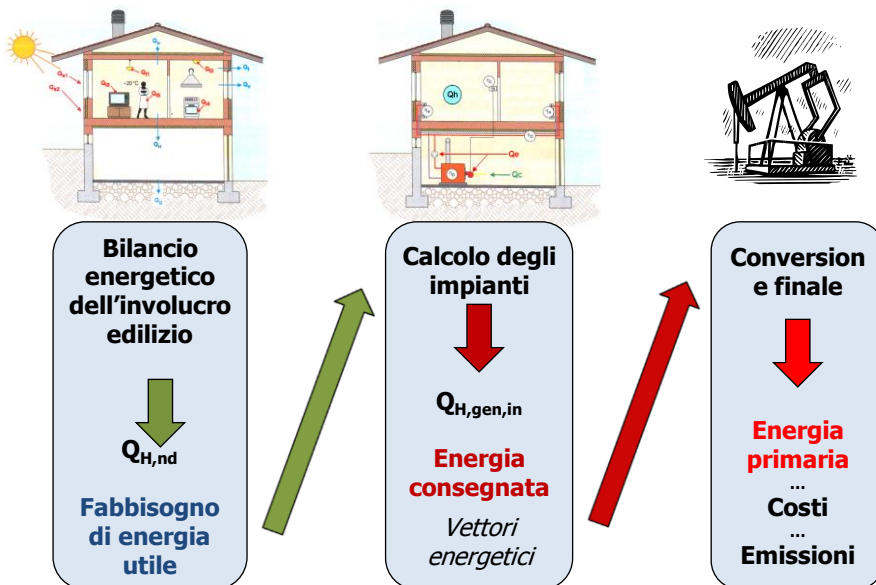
Bilancio energetico dell'involucro edilizio

$Q_{H,nd}$

Fabbisogno di energia utile

Calcolo degli impianti

$Q_{H,gen,in}$

Energia consegnata

Vettori energetici

Conversion e finale

Energia primaria

...

Costi

...

Emissioni